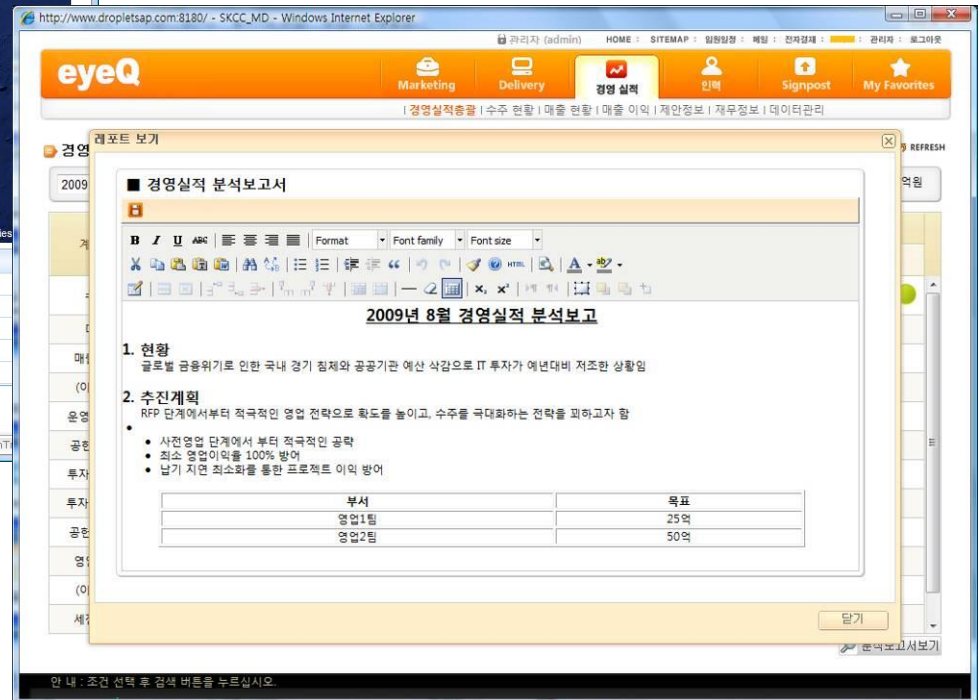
http://www.dropletsap.com:8180/ - SKCC_MD - Windows Internet Explorer

관리자 (admin) HOME : SITEMAP : 일원일정 : 메일 : 전자결재 : 관리자 : 로그아웃

eyeQ

Marketing
Delivery
경영 실적
인력
Signpost
My Favorites

| 경영실적총괄 | 수주 현황 | 매출 현황 | 매출 이익 | 제안정보 | 재무정보 | 데이터관리

경영

REFRESH

2009

억원

레포트 보기

■ 경영실적 분석보고서

B I U ABC Format Font family Font size

2009년 8월 경영실적 분석보고

1. 현황
글로벌 금융위기로 인한 국내 경기 침체와 공공기관 예산 삭감으로 IT 투자가 예년대비 저조한 상황임

2. 추진계획
RFP 단계에서부터 적극적인 영업 전략으로 확도를 높이고, 수주를 극대화하는 전략을 피하고자 함

- 사전영업 단계에서 부터 적극적인 공략
- 최소 영업이익율 100% 방어
- 납기 지연 최소화를 통한 프로젝트 이익 방어

| 부서 | 목표 |
|---|---|
| 영업1팀 | 25억 |
| 영업2팀 | 50억 |

닫기

분석보고서보기

안 내 : 조건 선택 후 검색 버튼을 누르십시오.